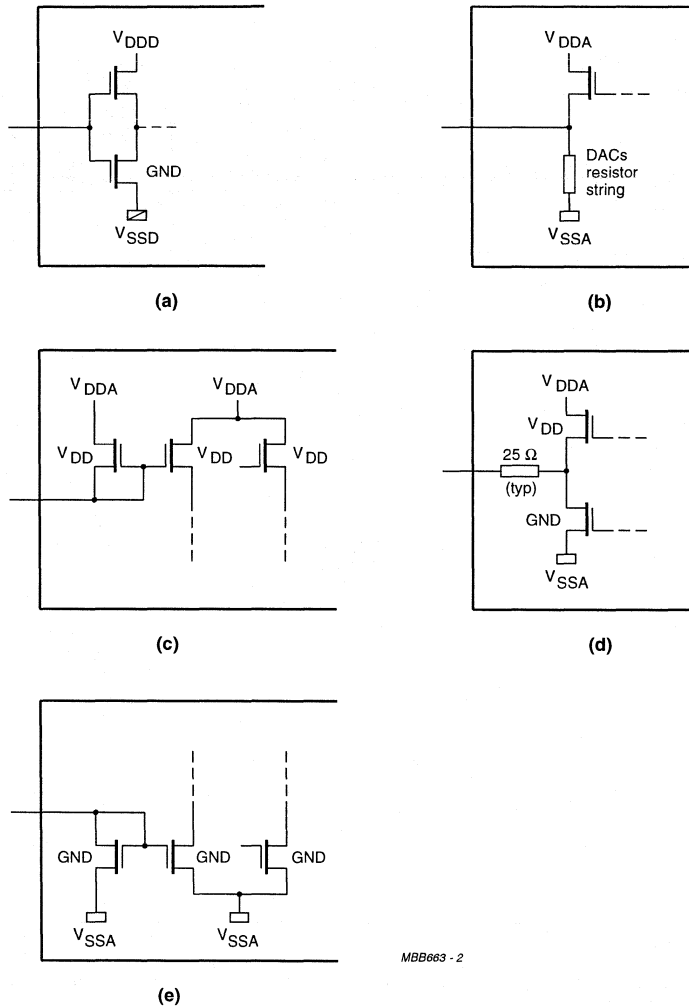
$V_{DDD}$

GND

$V_{SSD}$

(a)

$V_{DDA}$

DACs resistor string

$V_{SSA}$

(b)

$V_{DDA}$

$V_{DDA}$

$V_{DD}$

$V_{DD}$

$V_{DD}$

(c)

$V_{DDA}$

$V_{DD}$

25 Ω

(typ)

GND

$V_{SSA}$

(d)

GND

GND

GND

$V_{SSA}$

$V_{SSA}$

(e)

MBB663 - 2